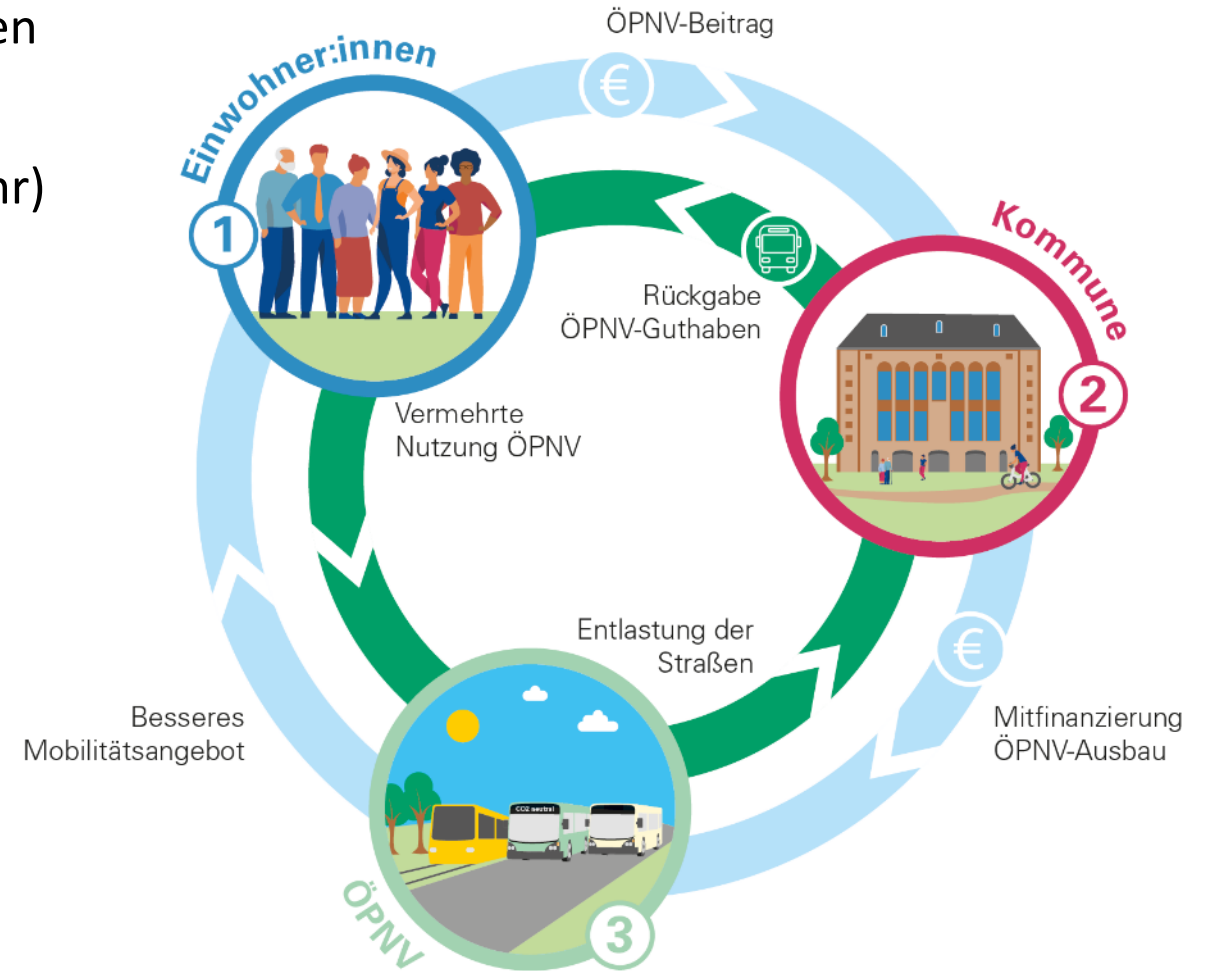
en

hr)

ÖPNV-Beitrag

€

Einwohner:innen

1

Kommune

2

Rückgabe ÖPNV-Guthaben

Vermehrte Nutzung ÖPNV

Entlastung der Straßen

€

Besseres Mobilitätsangebot

Mitfinanzierung ÖPNV-Ausbau

CO2 neutral

ÖPNV

3